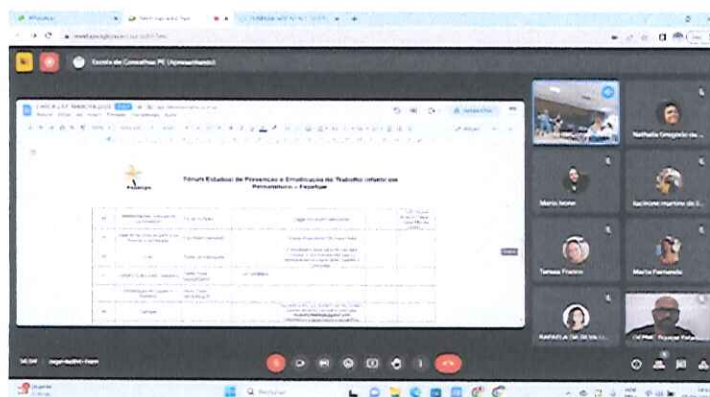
Escuta de Conselhos PE (Apresentando)

Fórum Estadual de Prevenção e Erradicação do Trabalho Infantil em Pernambuco – Fepetipe

Fepetipe

Nathalia Gregório de...

Maria Isabel

Raimone Martins de...

Tereza Franco

Maria Fernanda

RAFAELA DA SILVA...

CVPMC Fepetipe Roberto...

Pesquisar